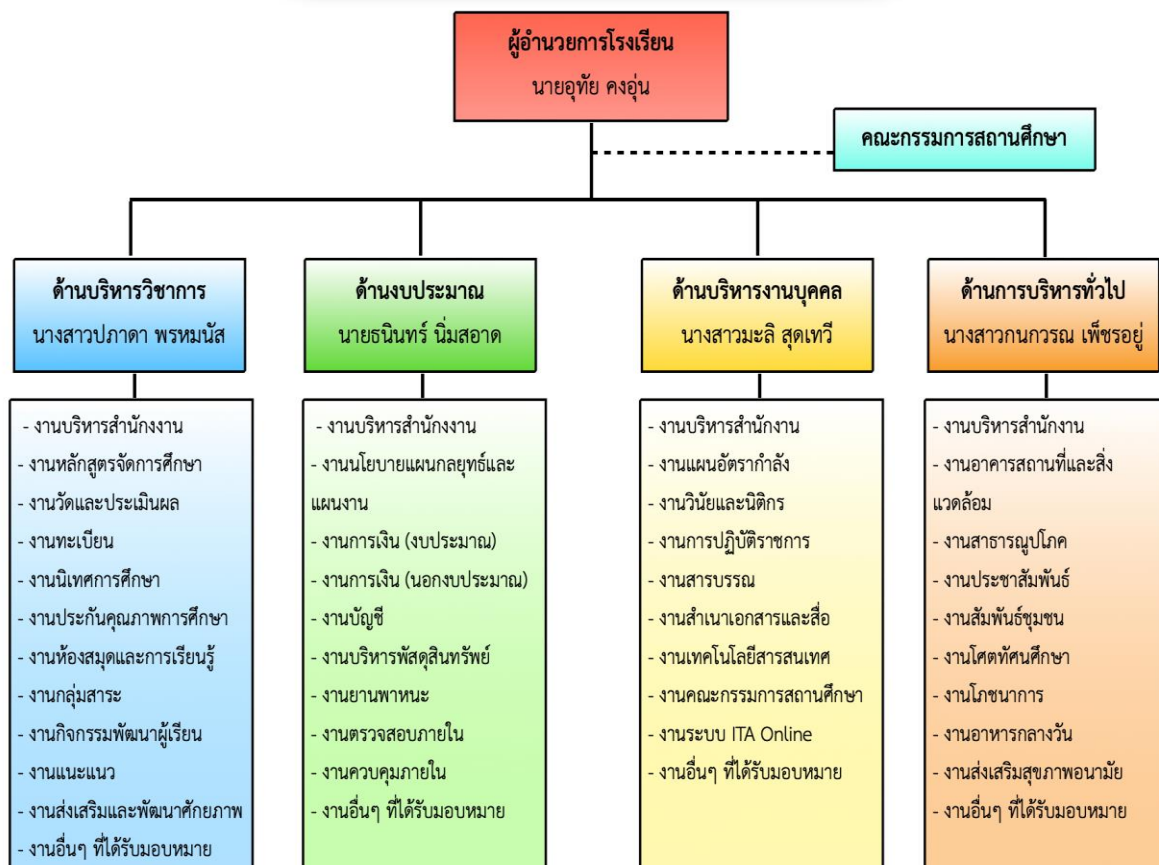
ผู้อำนวยการโรงเรียน
นายอุทัย คงอุ่น

คณะกรรมการสถานศึกษา

ด้านบริหารวิชาการ
นางสาวปภาดา พรหมนัส

- งานบริหารสำนักงาน
- งานหลักสูตรจัดการศึกษา
- งานวัดและประเมินผล
- งานทะเบียน
- งานนิเทศการศึกษา
- งานประกันคุณภาพการศึกษา
- งานห้องสมุดและการเรียนรู้
- งานกลุ่มสาระ
- งานกิจกรรมพัฒนาผู้เรียน
- งานแนะแนว
- งานส่งเสริมและพัฒนาศักยภาพ
- งานอื่นๆ ที่ได้รับมอบหมาย

ด้านงบประมาณ
นายธนินทร์ นิ่มสอาด

- งานบริหารสำนักงาน
- งานนโยบายแผนกลยุทธ์และแผนงาน
- งานการเงิน (งบประมาณ)
- งานการเงิน (นอกงบประมาณ)
- งานบัญชี
- งานบริหารพัสดุสินทรัพย์
- งานยานพาหนะ
- งานตรวจสอบภายใน
- งานควบคุมภายใน
- งานอื่นๆ ที่ได้รับมอบหมาย

ด้านบริหารงานบุคคล
นางสาวมะลิ สุดเทวี

- งานบริหารสำนักงาน
- งานแผนอัตรากำลัง
- งานวินัยและนิติกร
- งานการปฏิบัติราชการ
- งานสารบรรณ
- งานสำเนาเอกสารและสื่อ
- งานเทคโนโลยีสารสนเทศ
- งานคณะกรรมการสถานศึกษา
- งานระบบ ITA Online
- งานอื่นๆ ที่ได้รับมอบหมาย

ด้านการบริหารทั่วไป
นางสาวกนกวรณ เพ็ชรอยู่

- งานบริหารสำนักงาน
- งานอาคารสถานที่และสิ่งแวดล้อม
- งานสาธารณูปโภค
- งานประชาสัมพันธ์
- งานสัมพันธ์ชุมชน
- งานโสตทัศนศึกษา
- งานโภชนาการ
- งานอาหารกลางวัน
- งานส่งเสริมสุขภาพอนามัย
- งานอื่นๆ ที่ได้รับมอบหมาย